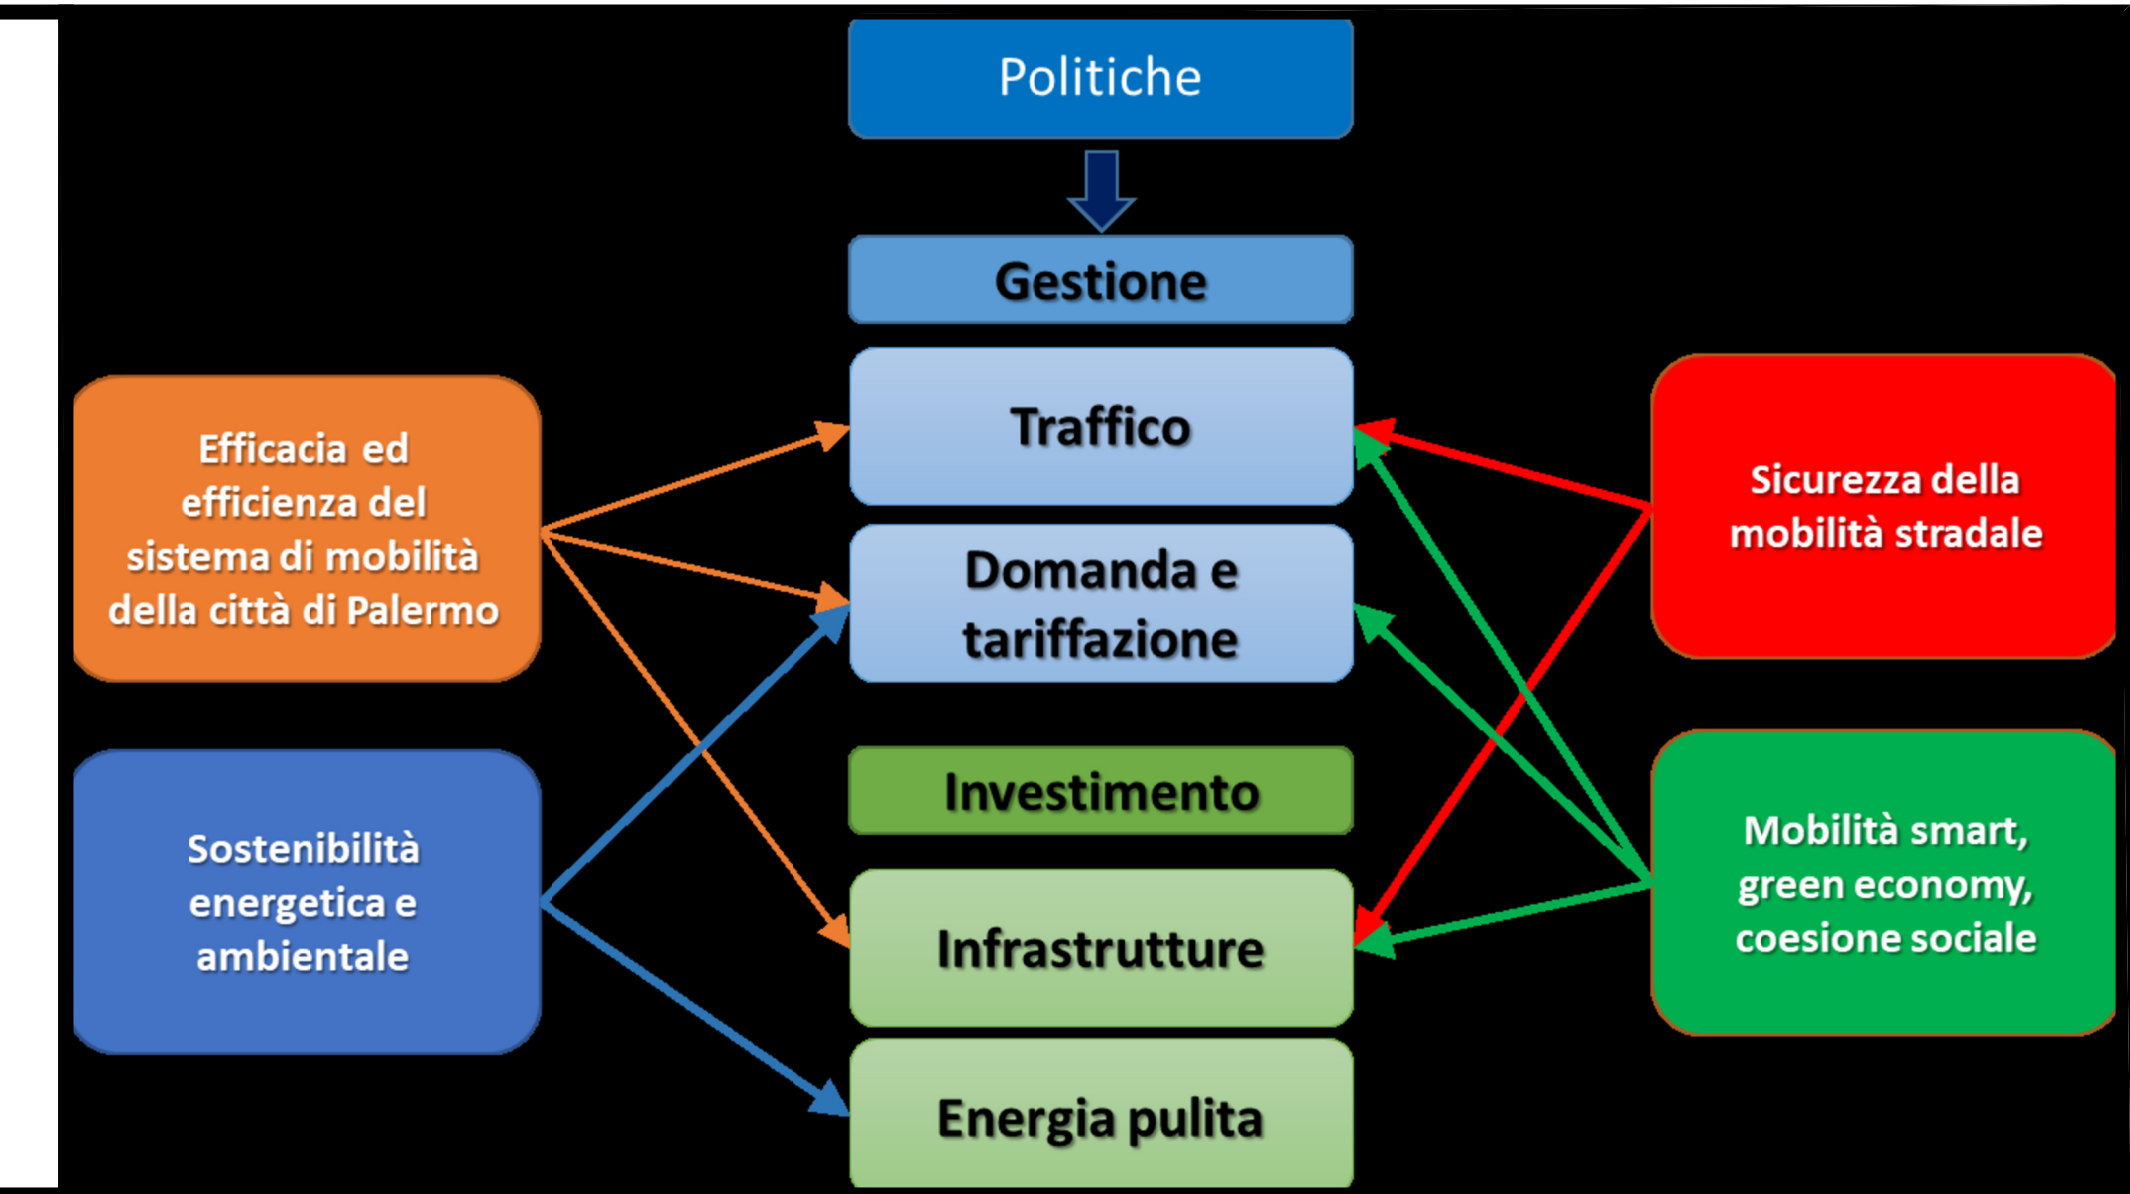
Politiche

Gestione

Traffico

Domanda e tariffazione

Investimento

Infrastrutture

Energia pulita

Efficacia ed efficienza del sistema di mobilità della città di Palermo

Sostenibilità energetica e ambientale

Sicurezza della mobilità stradale

Mobilità smart, green economy, coesione sociale